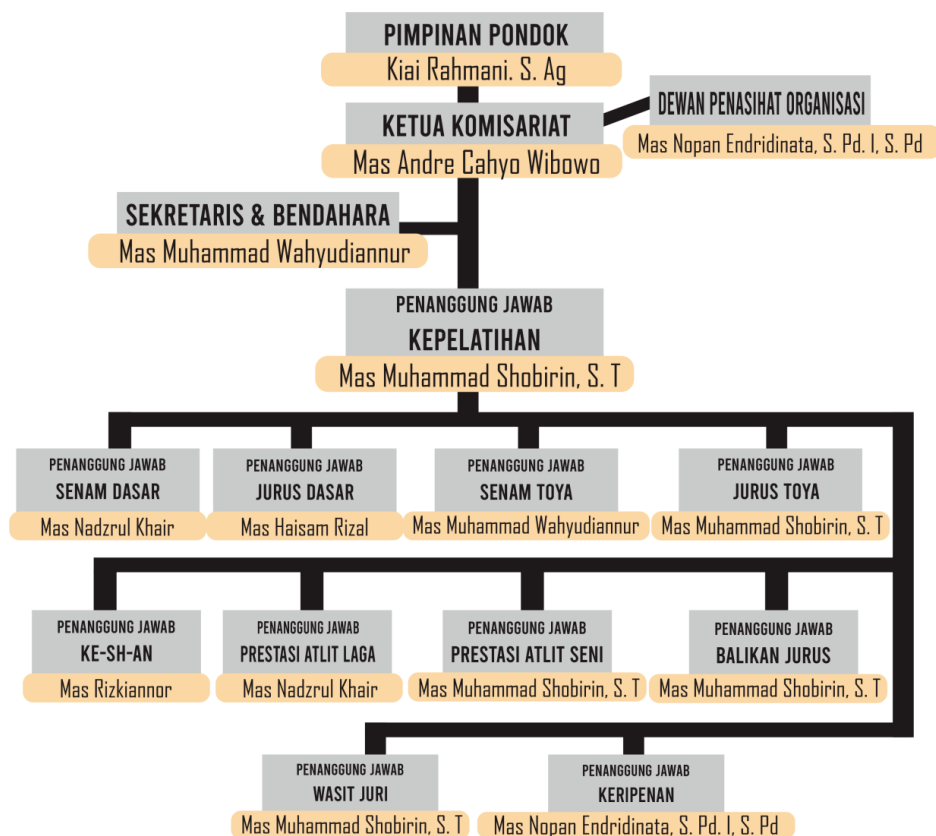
PIMPINAN PONDOK
Kiai Rahmani. S. Ag

KETUA KOMISARIAT
Mas Andre Cahyo Wibowo

DEWAN PENASIHAT ORGANISASI
Mas Nopan Endridinata, S. Pd. I, S. Pd

SEKRETARIS & BENDAHARA
Mas Muhammad Wahyudiannur

PENANGGUNG JAWAB
KEPELATIHAN
Mas Muhammad Shobirin, S. T

PENANGGUNG JAWAB
SENAM DASAR
Mas Nadzrul Khair

PENANGGUNG JAWAB
JURUS DASAR
Mas Haisam Rizal

PENANGGUNG JAWAB
SENAM TOYA
Mas Muhammad Wahyudiannur

PENANGGUNG JAWAB
JURUS TOYA
Mas Muhammad Shobirin, S. T

PENANGGUNG JAWAB
KE-SH-AN
Mas Rizkiannor

PENANGGUNG JAWAB
PRESTASI ATLIT LAGA
Mas Nadzrul Khair

PENANGGUNG JAWAB
PRESTASI ATLIT SENI
Mas Muhammad Shobirin, S. T

PENANGGUNG JAWAB
BALIKAN JURUS
Mas Muhammad Shobirin, S. T

PENANGGUNG JAWAB
WASIT JURI
Mas Muhammad Shobirin, S. T

PENANGGUNG JAWAB
KERIPENAN
Mas Nopan Endridinata, S. Pd. I, S. Pd